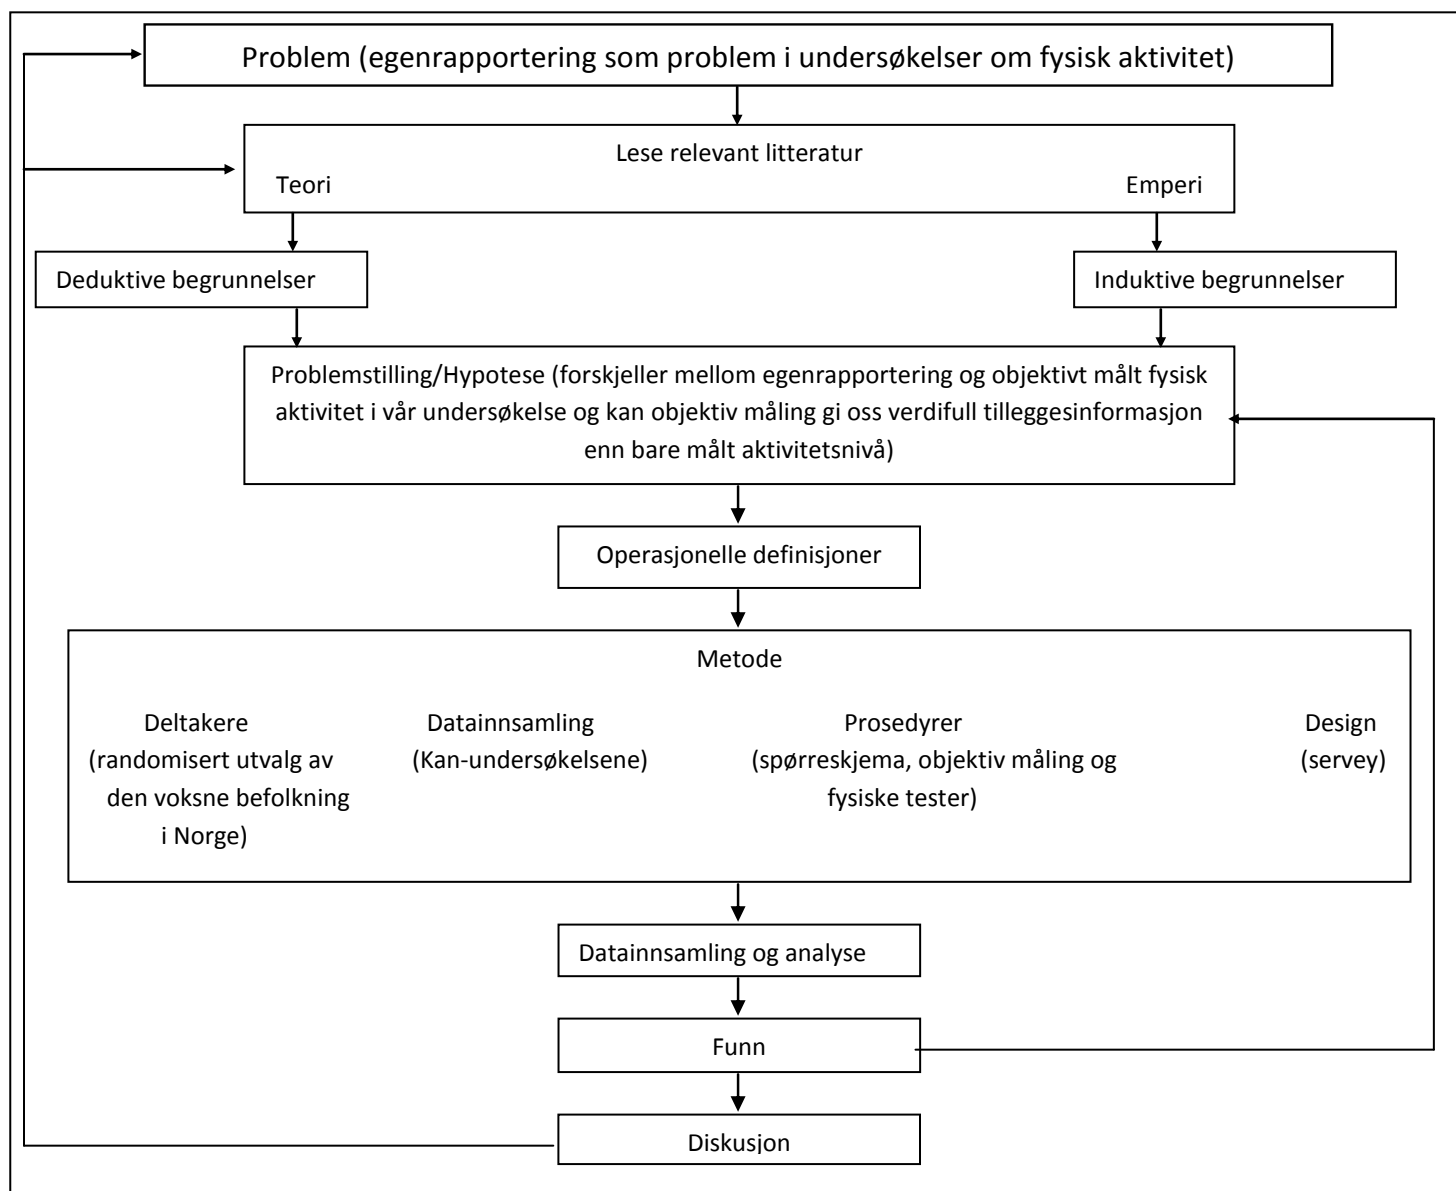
Problem (egenrapportering som problem i undersøkelser om fysisk aktivitet)

Lese relevant litteratur

Teori

Emperi

Deduktive begrunnelser

Induktive begrunnelser

Problemstilling/Hypotese (forskjeller mellom egenrapportering og objektivt målt fysisk aktivitet i vår undersøkelse og kan objektiv måling gi oss verdifull tilleggesinformasjon enn bare målt aktivitetsnivå)

Operasjonelle definisjoner

Metode

Deltakere (randomisert utvalg av den voksne befolkning i Norge)

Datainnsamling (Kan-undersøkelsene)

Prosedyrer (spørreskjema, objektiv måling og fysiske tester)

Design (servey)

Datainnsamling og analyse

Funn

Diskusjon